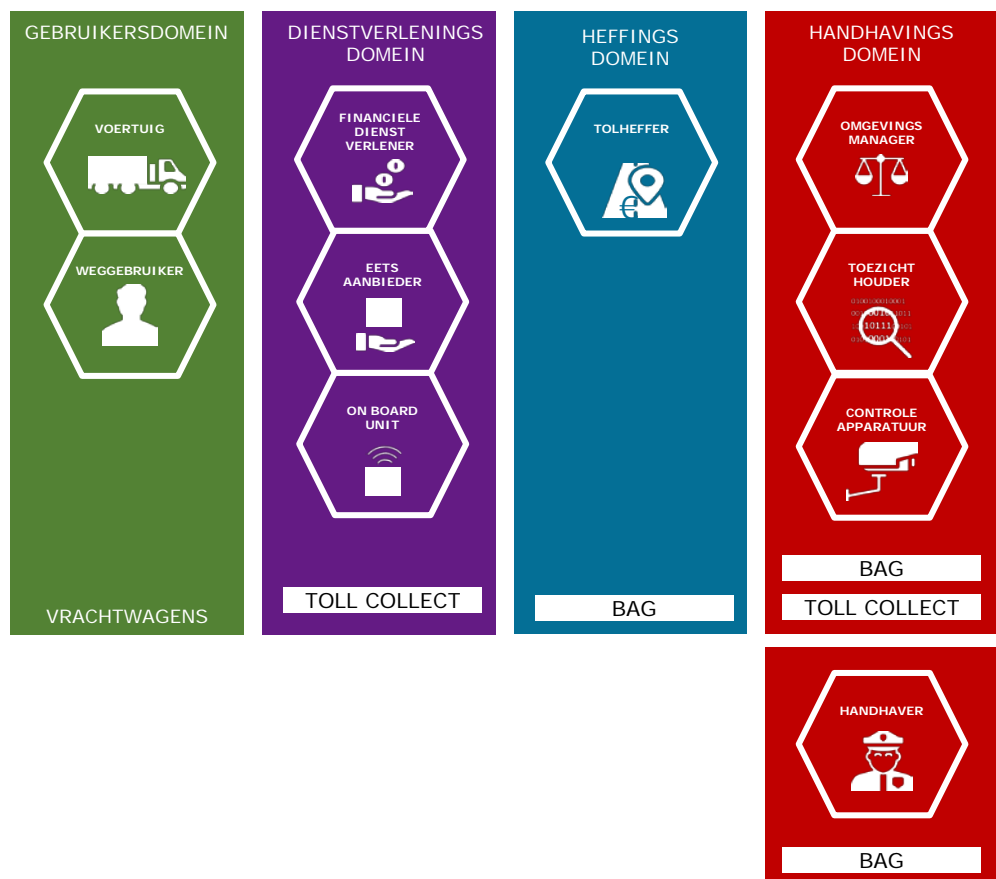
GEBRUIKERSDOMEIN

VOERTUIG

WEGGEBRUIKER

VRACHTWAGENS

DIENSTVERLENINGS DOMEIN

FINANCIELE DIENST VERLENER

EETS AANBIEDER

ON BOARD UNIT

TOLL COLLECT

HEFFINGS DOMEIN

TOLHEFFER

BAG

HANDHAVINGS DOMEIN

OMGEVINGS MANAGER

TOEZICHT HOUDER

CONTROLE APPARATUUR

BAG

TOLL COLLECT

HANDHAVER

BAG